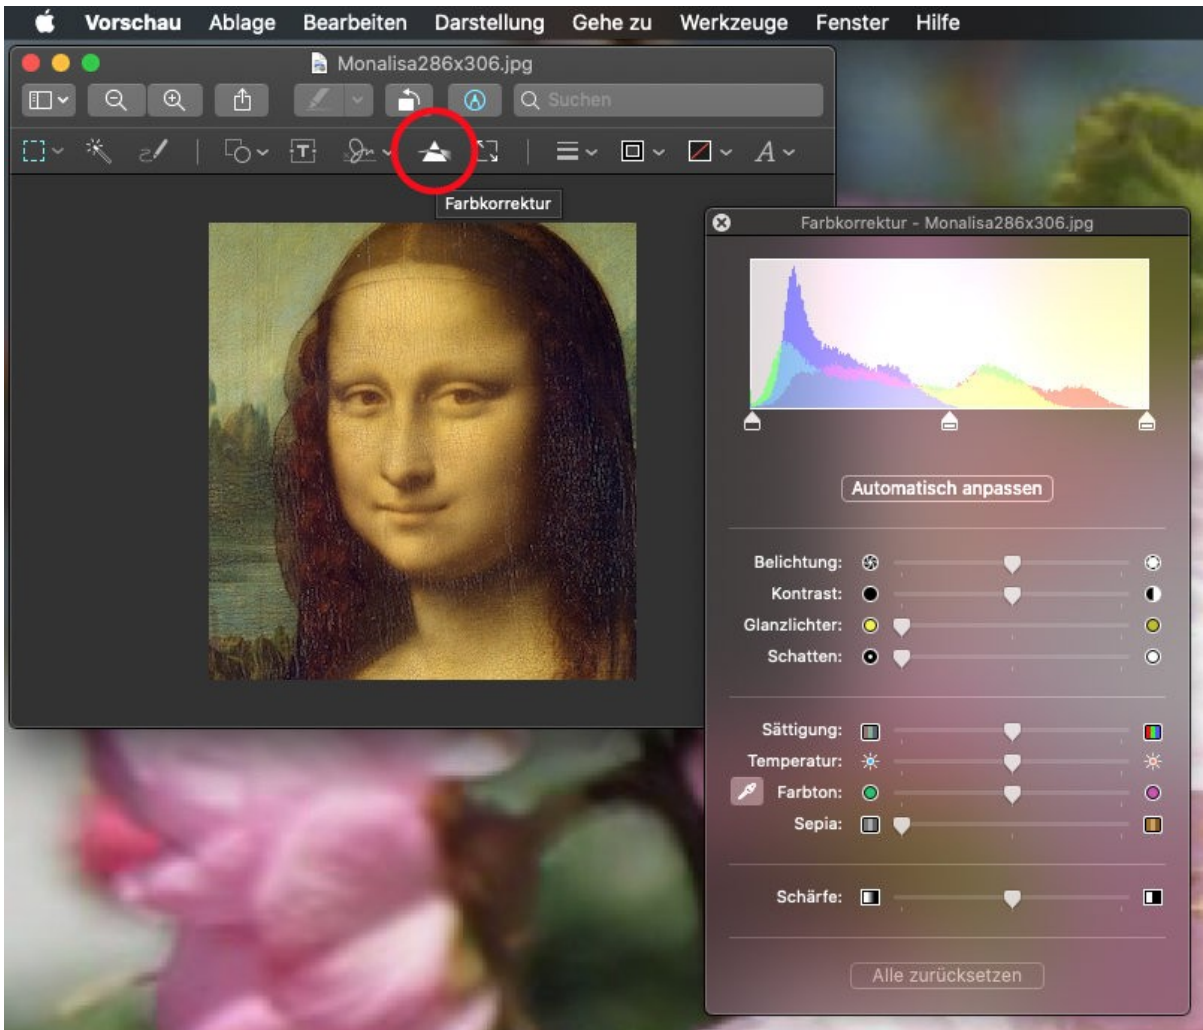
Vorschau Ablage Bearbeiten Darstellung Gehe zu Werkzeuge Fenster Hilfe

Monalisa286x306.jpg

Suchen

Farbkorrektur

Farbkorrektur - Monalisa286x306.jpg

Automatisch anpassen

Belichtung:
Kontrast:
Glanzlichter:
Schatten:

Sättigung:
Temperatur:
Farbton:
Sepia:

Schärfe:

Alle zurücksetzen